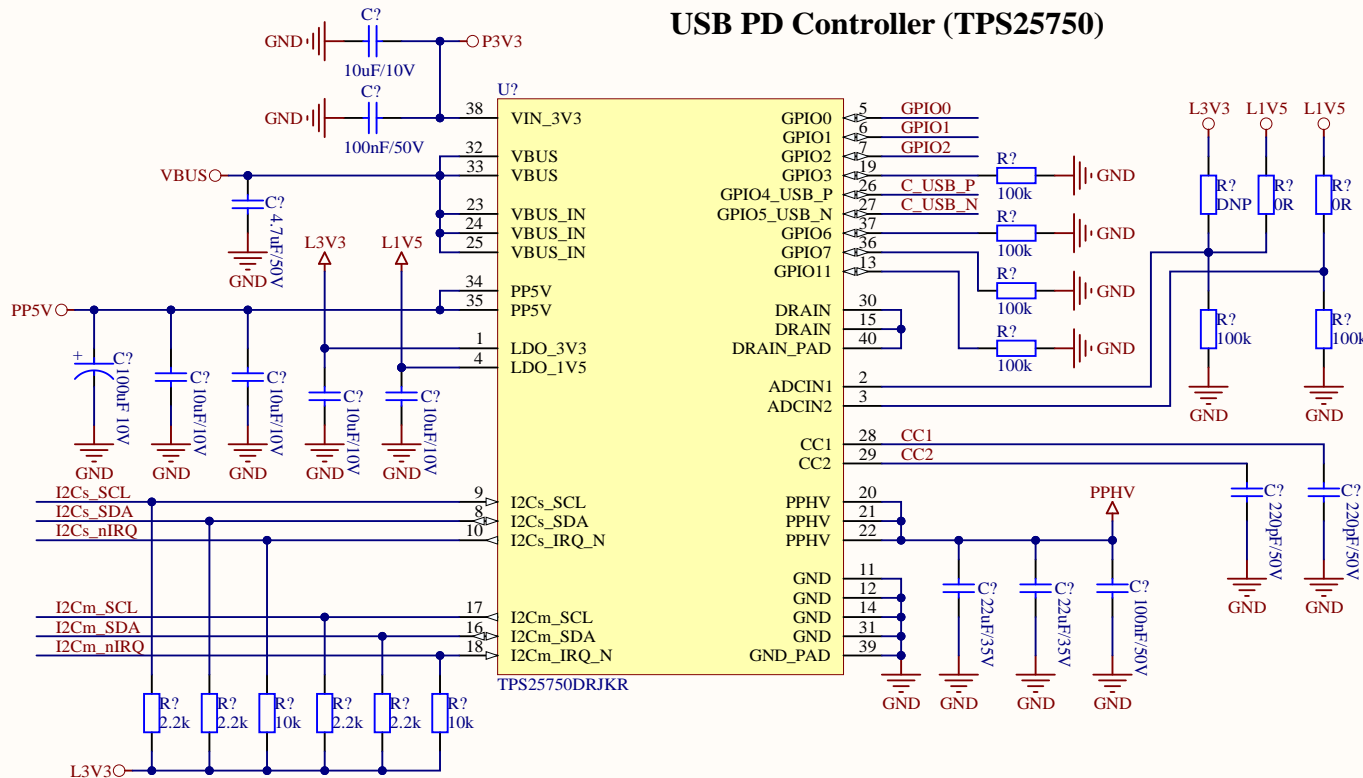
USB PD Controller (TPS25750)

GND C? 10uF/10V P3V3
GND C? 100nF/50V

U?

| Pin | Left | Right | Pin |
|---|---|---|---|
| 38 | VIN_3V3 | GPIO0 | 5 |
| | | GPIO1 | 6 |
| 32 | VBUS | GPIO2 | 7 |
| 33 | VBUS | GPIO3 | 19 |
| | | GPIO4_USB_P | 26 |
| 23 | VBUS_IN | GPIO5_USB_N | 27 |
| 24 | VBUS_IN | GPIO6 | 37 |
| 25 | VBUS_IN | GPIO7 | 36 |
| | | GPIO11 | 13 |
| 34 | PP5V | | |
| 35 | PP5V | DRAIN | 30 |
| | | DRAIN | 15 |
| 1 | LDO_3V3 | DRAIN_PAD | 40 |
| 4 | LDO_1V5 | | |
| | | ADCIN1 | 2 |
| | | ADCIN2 | 3 |
| | | CC1 | 28 |
| | | CC2 | 29 |
| 9 | I2Cs_SCL | PPHV | 20 |
| 8 | I2Cs_SDA | PPHV | 21 |
| 10 | I2Cs_IRQ_N | PPHV | 22 |
| | | GND | 11 |
| | | GND | 12 |
| 17 | I2Cm_SCL | GND | 14 |
| 16 | I2Cm_SDA | GND | 31 |
| 18 | I2Cm_IRQ_N | GND_PAD | 39 |

TPS25750DRJKR

GPIO0 GPIO1 GPIO2
R? 100k GND
C_USB_P C_USB_N
R? 100k GND
R? 100k GND
R? 100k GND

L3V3 L1V5 L1V5
R? DNP R? 0R R? 0R
R? 100k R? 100k
GND GND

VBUS C? 4.7uF/50V GND
L3V3 L1V5
PP5V C? 100uF 10V C? 10uF/10V C? 10uF/10V C? 10uF/10V C? 10uF/10V
GND GND GND GND GND

CC1 CC2
C? 220pF/50V C? 220pF/50V
GND GND

PPHV
C? 22uF/35V C? 22uF/35V C? 100nF/50V
GND GND GND GND

I2Cs_SCL
I2Cs_SDA
I2Cs_nIRQ
I2Cm_SCL
I2Cm_SDA
I2Cm_nIRQ

R? 2.2k R? 2.2k R? 10k R? 2.2k R? 2.2k R? 10k
L3V3